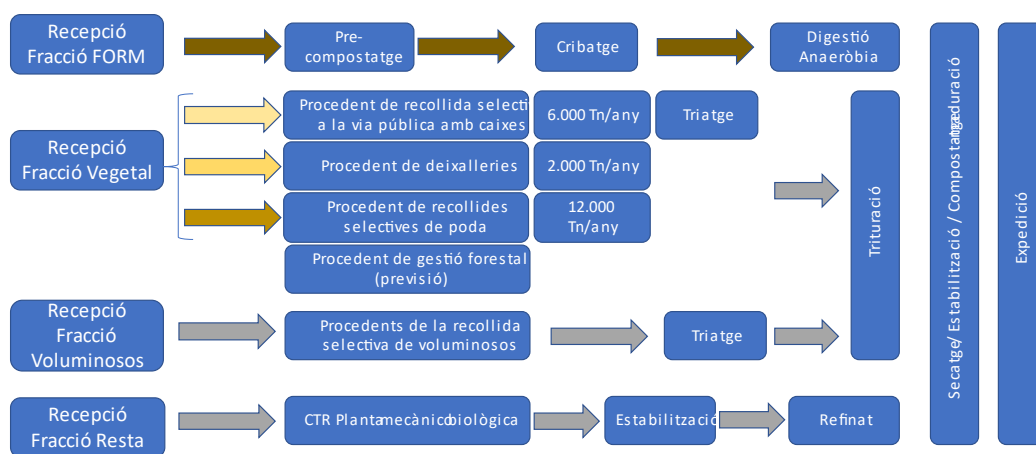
Recepció Fracció FORM

Pre-compostatge

Cribatge

Digestió Anaeròbia

Recepció Fracció Vegetal

Procedent de recollida selectiva a la via pública amb caixes

6.000 Tn/any

Triatge

Procedent de deixalleries

2.000 Tn/any

Procedent de recollides selectives de poda

12.000 Tn/any

Procedent de gestió forestal (previsió)

Trituració

Secatge/ Estabilització / Compostatge/Maduració

Expedició

Recepció Fracció Voluminosos

Procedents de la recollida selectiva de voluminosos

Triatge

Recepció Fracció Resta

CTR Planta mecànico biològica

Estabilització

Refinat